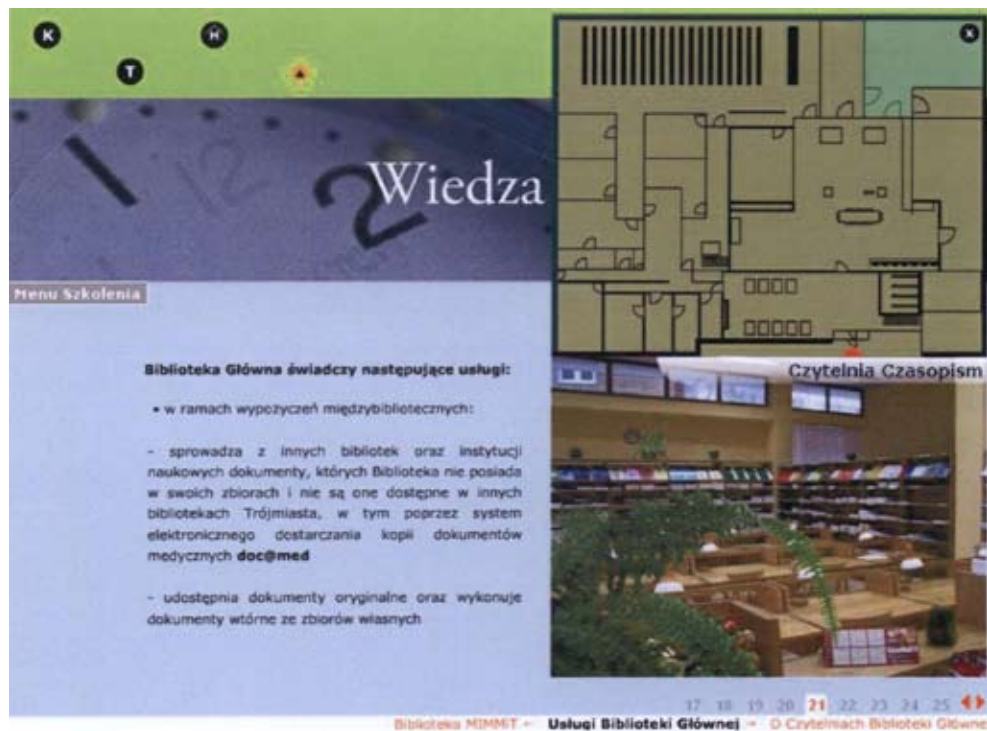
K
H
T

Wiedza

Menu Szkolenia

Czytelnia Czasopism

Biblioteka Główna świadczy następujące usługi:

• w ramach wypożyczeń międzybibliotecznych:

- sprowadza z innych bibliotek oraz instytucji naukowych dokumenty, których Biblioteka nie posiada w swoich zbiorach i nie są one dostępne w innych bibliotekach Trójmiasta, w tym poprzez system elektronicznego dostarczania kopii dokumentów medycznych doc@med

- udostępnia dokumenty oryginalne oraz wykonuje dokumenty wtórne ze zbiorów własnych

17 18 19 20 21 22 23 24 25

Biblioteka MIMMiT ← Usługi Biblioteki Głównej → O Czytelniach Biblioteki Główne